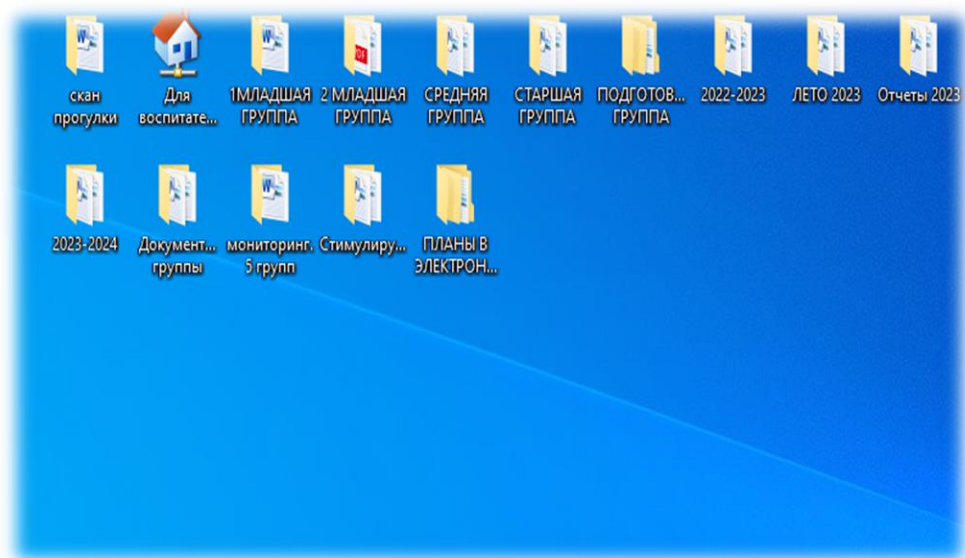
скан прогулки

Для воспитате...

1МЛАДШАЯ ГРУППА

2 МЛАДШАЯ ГРУППА

СРЕДНЯЯ ГРУППА

СТАРШАЯ ГРУППА

ПОДГОТОВ... ГРУППА

2022-2023

ЛЕТО 2023

Отчеты 2023

2023-2024

Документ... группы

мониторинг. 5 групп

Стимулиру...

ПЛАНЫ В ЭЛЕКТРОН...